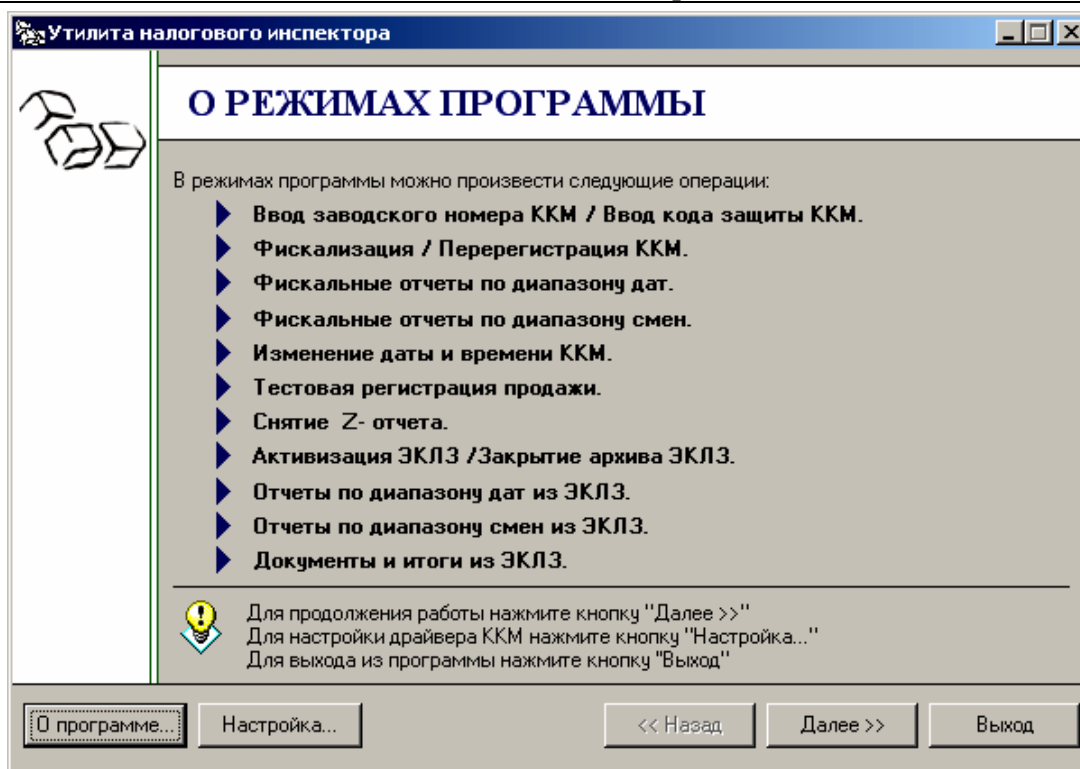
Утилита налогового инспектора

О РЕЖИМАХ ПРОГРАММЫ

В режимах программы можно произвести следующие операции:

Ввод заводского номера ККМ / Ввод кода защиты ККМ.

Фискализация / Перерегистрация ККМ.

Фискальные отчеты по диапазону дат.

Фискальные отчеты по диапазону смен.

Изменение даты и времени ККМ.

Тестовая регистрация продажи.

Снятие Z- отчета.

Активизация ЭКЛЗ /Закрытие архива ЭКЛЗ.

Отчеты по диапазону дат из ЭКЛЗ.

Отчеты по диапазону смен из ЭКЛЗ.

Документы и итоги из ЭКЛЗ.

Для продолжения работы нажмите кнопку "Далее >>"
Для настройки драйвера ККМ нажмите кнопку "Настройка..."
Для выхода из программы нажмите кнопку "Выход"

О программе... Настройка... << Назад Далее >> Выход